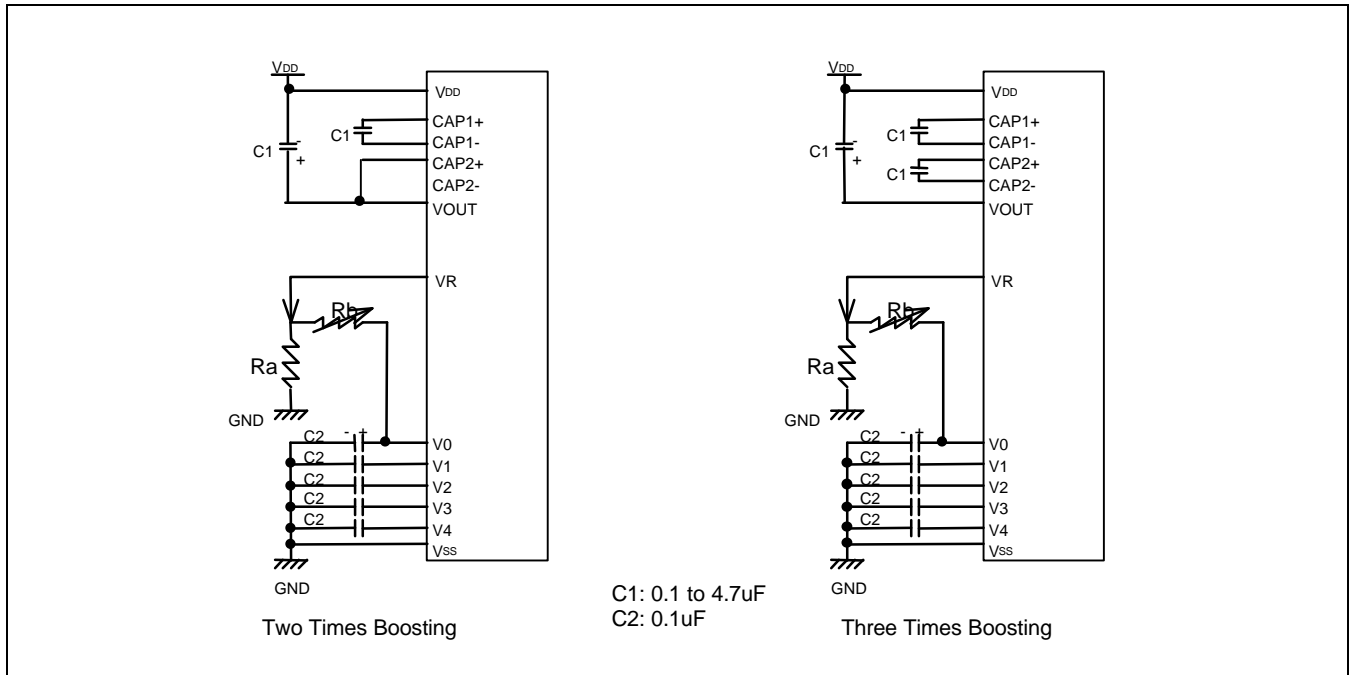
VDD
VDD
C1
CAP1+
CAP1-
C1
-
+
CAP2+
CAP2-
VOUT
VR
Rb
Ra
GND
C2
-
+
V0
C2
V1
C2
V2
C2
V3
C2
V4
VSS
GND
Two Times Boosting

C1: 0.1 to 4.7uF
C2: 0.1uF

VDD
VDD
C1
CAP1+
CAP1-
C1
-
+
C1
CAP2+
CAP2-
VOUT
VR
Rb
Ra
GND
C2
-
+
V0
C2
V1
C2
V2
C2
V3
C2
V4
VSS
GND
Three Times Boosting